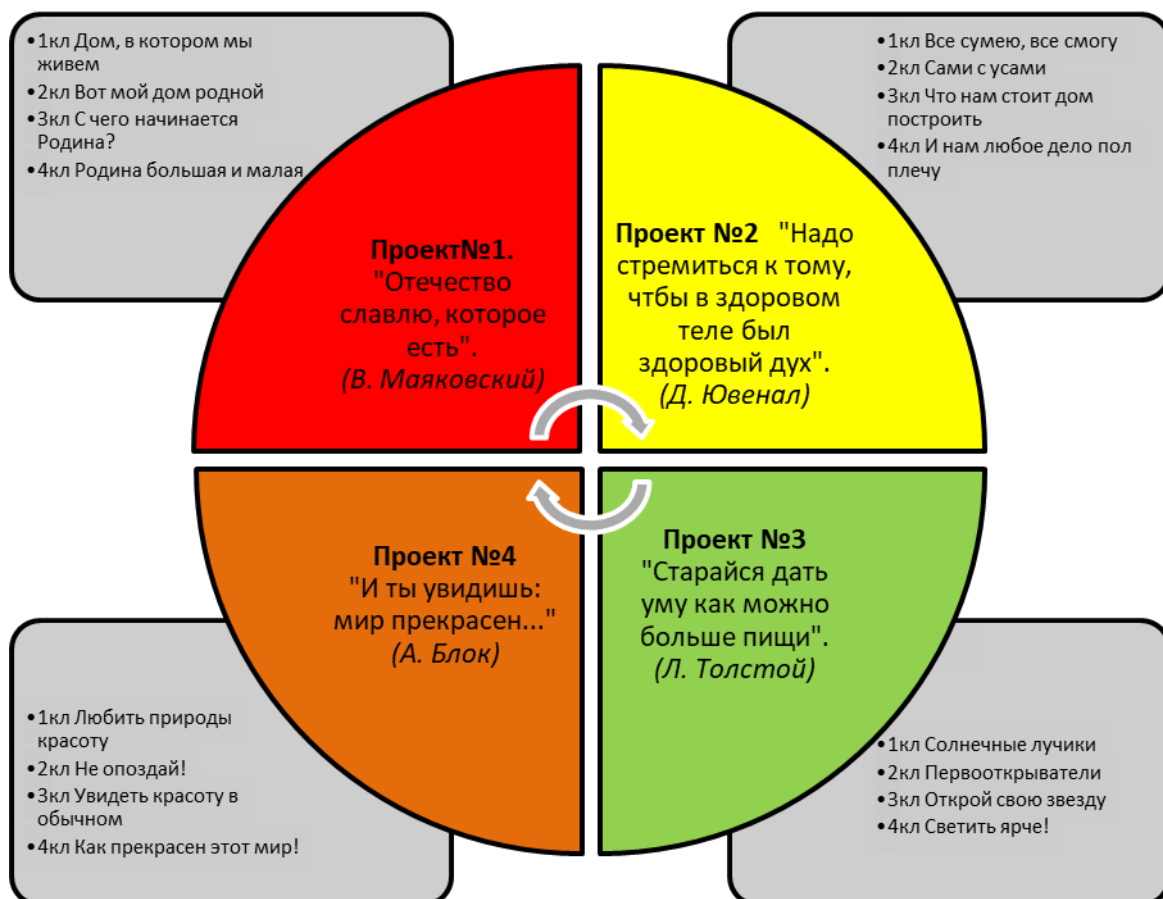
• 1кл Дом, в котором мы живем
• 2кл Вот мой дом родной
• 3кл С чего начинается Родина?
• 4кл Родина большая и малая

• 1кл Все сумею, все смогу
• 2кл Сами с усами
• 3кл Что нам стоит дом построить
• 4кл И нам любое дело пол плечу

**Проект№1.** "Отечество славлю, которое есть". *(В. Маяковский)*

**Проект №2** "Надо стремиться к тому, чтбы в здоровом теле был здоровый дух". *(Д. Ювенал)*

**Проект №4** "И ты увидишь: мир прекрасен..." *(А. Блок)*

**Проект №3** "Старайся дать уму как можно больше пищи". *(Л. Толстой)*

• 1кл Любить природы красоту
• 2кл Не опоздай!
• 3кл Увидеть красоту в обычном
• 4кл Как прекрасен этот мир!

• 1кл Солнечные лучики
• 2кл Первооткрыватели
• 3кл Открой свою звезду
• 4кл Светить ярче!